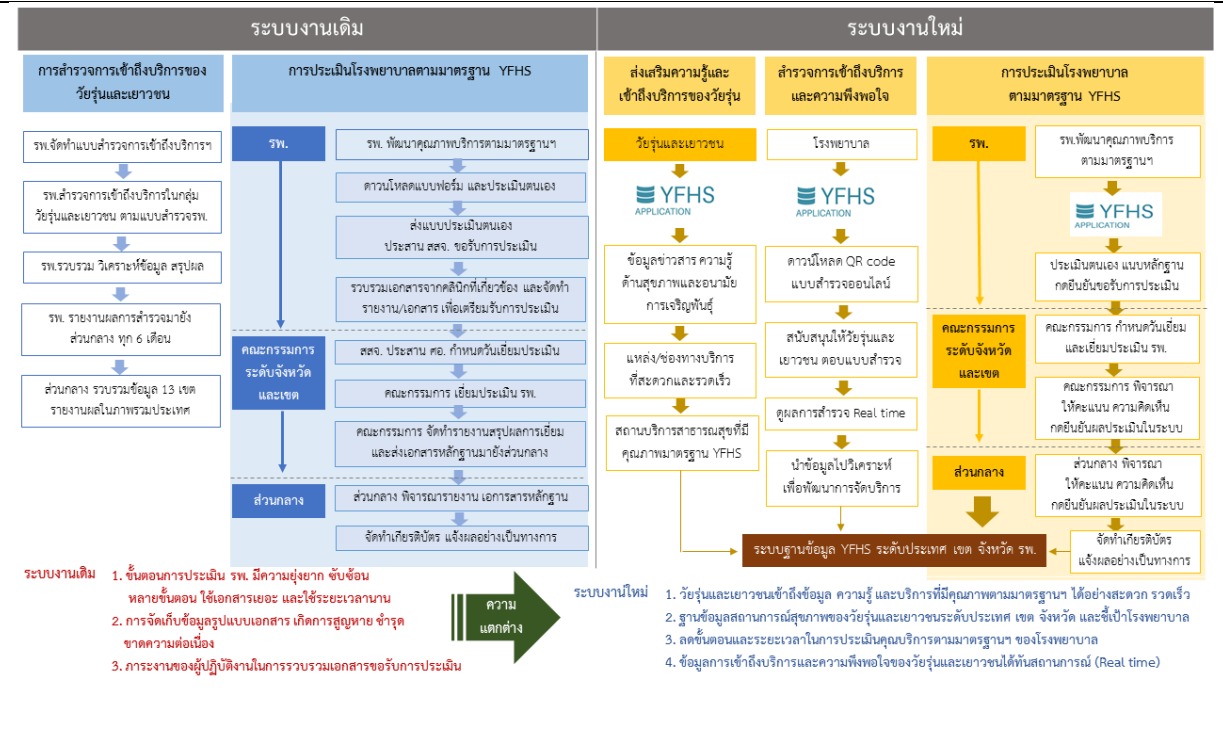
ระบบงานเดิม

ระบบงานใหม่

การสำรวจการเข้าถึงบริการของวัยรุ่นและเยาวชน

รพ.จัดทำแบบสำรวจการเข้าถึงบริการฯ

รพ.สำรวจการเข้าถึงบริการในกลุ่มวัยรุ่นและเยาวชน ตามแบบสำรวจรพ.

รพ.รวบรวม วิเคราะห์ข้อมูล สรุปผล

รพ. รายงานผลการสำรวจมายังส่วนกลาง ทุก 6 เดือน

ส่วนกลาง รวบรวมข้อมูล 13 เขต รายงานผลในภาพรวมประเทศ

การประเมินโรงพยาบาลตามมาตรฐาน YFHS

รพ.

รพ. พัฒนาคุณภาพบริการตามมาตรฐานฯ

ดาวน์โหลดแบบฟอร์ม และประเมินตนเอง

ส่งแบบประเมินตนเอง ประสาน สสจ. ขอรับการประเมิน

รวบรวมเอกสารจากคลินิกที่เกี่ยวข้อง และจัดทำรายงาน/เอกสาร เพื่อเตรียมรับการประเมิน

คณะกรรมการระดับจังหวัดและเขต

สสจ. ประสาน ศอ. กำหนดวันเยี่ยมประเมิน

คณะกรรมการ เยี่ยมประเมิน รพ.

คณะกรรมการ จัดทำรายงานสรุปผลการเยี่ยม และส่งเอกสารหลักฐานมายังส่วนกลาง

ส่วนกลาง

ส่วนกลาง พิจารณารายงาน เอการสารหลักฐาน

จัดทำเกียรติบัตร แจ้งผลอย่างเป็นทางการ

ส่งเสริมความรู้และเข้าถึงบริการของวัยรุ่น

วัยรุ่นและเยาวชน

YFHS APPLICATION

ข้อมูลข่าวสาร ความรู้ด้านสุขภาพและอนามัยการเจริญพันธุ์

แหล่ง/ช่องทางบริการที่สะดวกและรวดเร็ว

สถานบริการสาธารณสุขที่มีคุณภาพมาตรฐาน YFHS

สำรวจการเข้าถึงบริการและความพึงพอใจ

โรงพยาบาล

YFHS APPLICATION

ดาวน์โหลด QR code แบบสำรวจออนไลน์

สนับสนุนให้วัยรุ่นและเยาวชน ตอบแบบสำรวจ

ดูผลการสำรวจ Real time

นำข้อมูลไปวิเคราะห์ เพื่อพัฒนาการจัดบริการ

การประเมินโรงพยาบาลตามมาตรฐาน YFHS

รพ.

รพ.พัฒนาคุณภาพบริการตามมาตรฐานฯ

YFHS APPLICATION

ประเมินตนเอง แนบหลักฐาน กดยืนยันขอรับการประเมิน

คณะกรรมการระดับจังหวัดและเขต

คณะกรรมการ กำหนดวันเยี่ยมและเยี่ยมประเมิน รพ.

คณะกรรมการ พิจารณา ให้คะแนน ความคิดเห็น กดยืนยันผลประเมินในระบบ

ส่วนกลาง

ส่วนกลาง พิจารณา ให้คะแนน ความคิดเห็น กดยืนยันผลประเมินในระบบ

จัดทำเกียรติบัตร แจ้งผลอย่างเป็นทางการ

ระบบฐานข้อมูล YFHS ระดับประเทศ เขต จังหวัด รพ.

ระบบงานเดิม
1. ขั้นตอนการประเมิน รพ. มีความยุ่งยาก ซับซ้อน หลายขั้นตอน ใช้เอกสารเยอะ และใช้ระยะเวลานาน
2. การจัดเก็บข้อมูลรูปแบบเอกสาร เกิดการสูญหาย ชำรุด ขาดความต่อเนื่อง
3. ภาระงานของผู้ปฏิบัติงานในการรวบรวมเอกสารขอรับการประเมิน

ความแตกต่าง

ระบบงานใหม่
1. วัยรุ่นและเยาวชนเข้าถึงข้อมูล ความรู้ และบริการที่มีคุณภาพตามมาตรฐานฯ ได้อย่างสะดวก รวดเร็ว
2. ฐานข้อมูลสถานการณ์สุขภาพของวัยรุ่นและเยาวชนระดับประเทศ เขต จังหวัด และชี้เป้าโรงพยาบาล
3. ลดขั้นตอนและระยะเวลาในการประเมินคุณบริการตามมาตรฐานฯ ของโรงพยาบาล
4. ข้อมูลการเข้าถึงบริการและความพึงพอใจของวัยรุ่นและเยาวชนได้ทันสถานการณ์ (Real time)